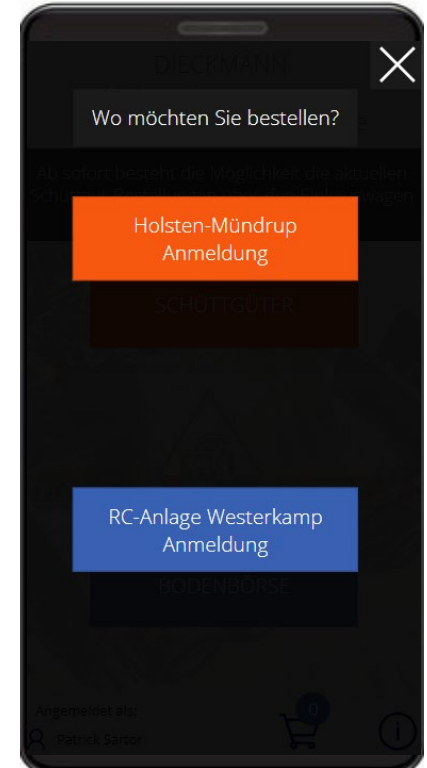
DIECKMANN

Wo möchten Sie bestellen?

Ab sofort besteht die Möglichkeit die aktuellen Schüttgut-Bestellungen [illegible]

Holsten-Mündrup
Anmeldung

SCHÜTTGÜTER

RC-Anlage Westerkamp
Anmeldung

BODENBÖRSE

Angemeldet als:
Patrick Sartor

0